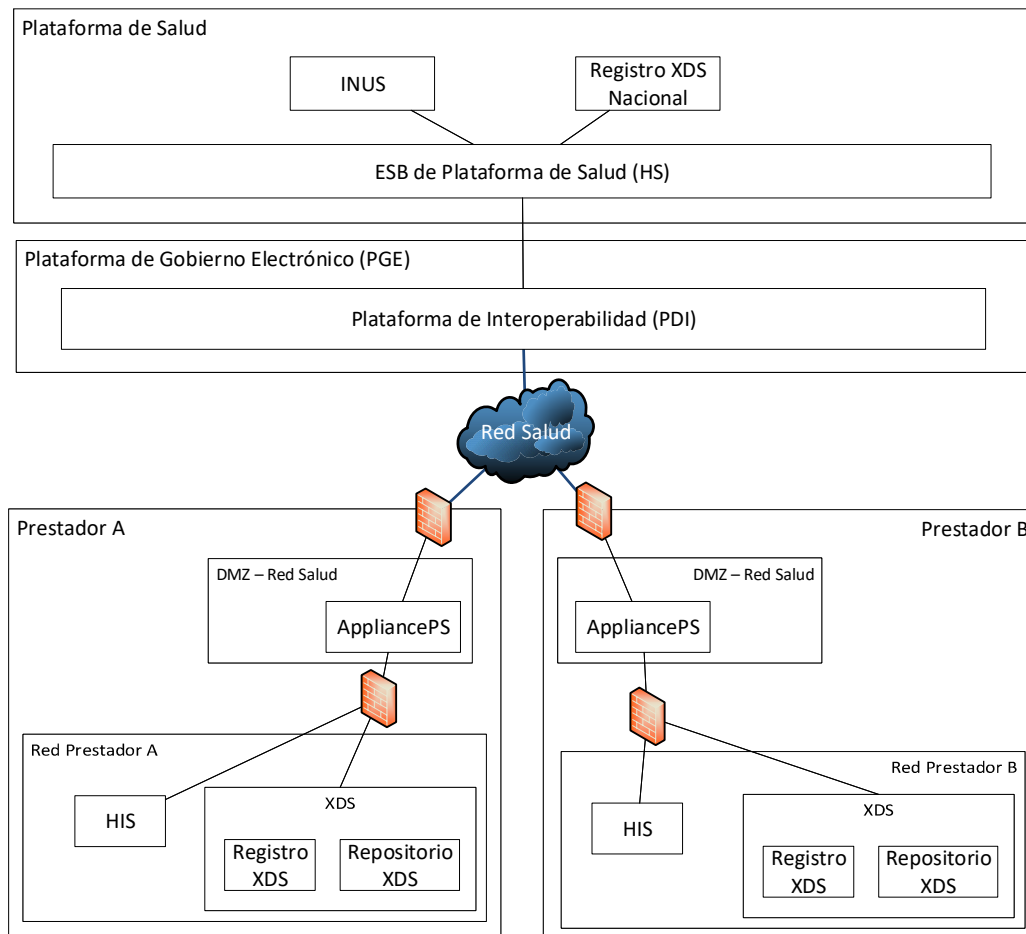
Plataforma de Salud

INUS

Registro XDS Nacional

ESB de Plataforma de Salud (HS)

Plataforma de Gobierno Electrónico (PGE)

Plataforma de Interoperabilidad (PDI)

Red Salud

Prestador A

DMZ – Red Salud

AppliancePS

Red Prestador A

HIS

XDS

Registro XDS

Repositorio XDS

Prestador B

DMZ – Red Salud

AppliancePS

Red Prestador B

HIS

XDS

Registro XDS

Repositorio XDS